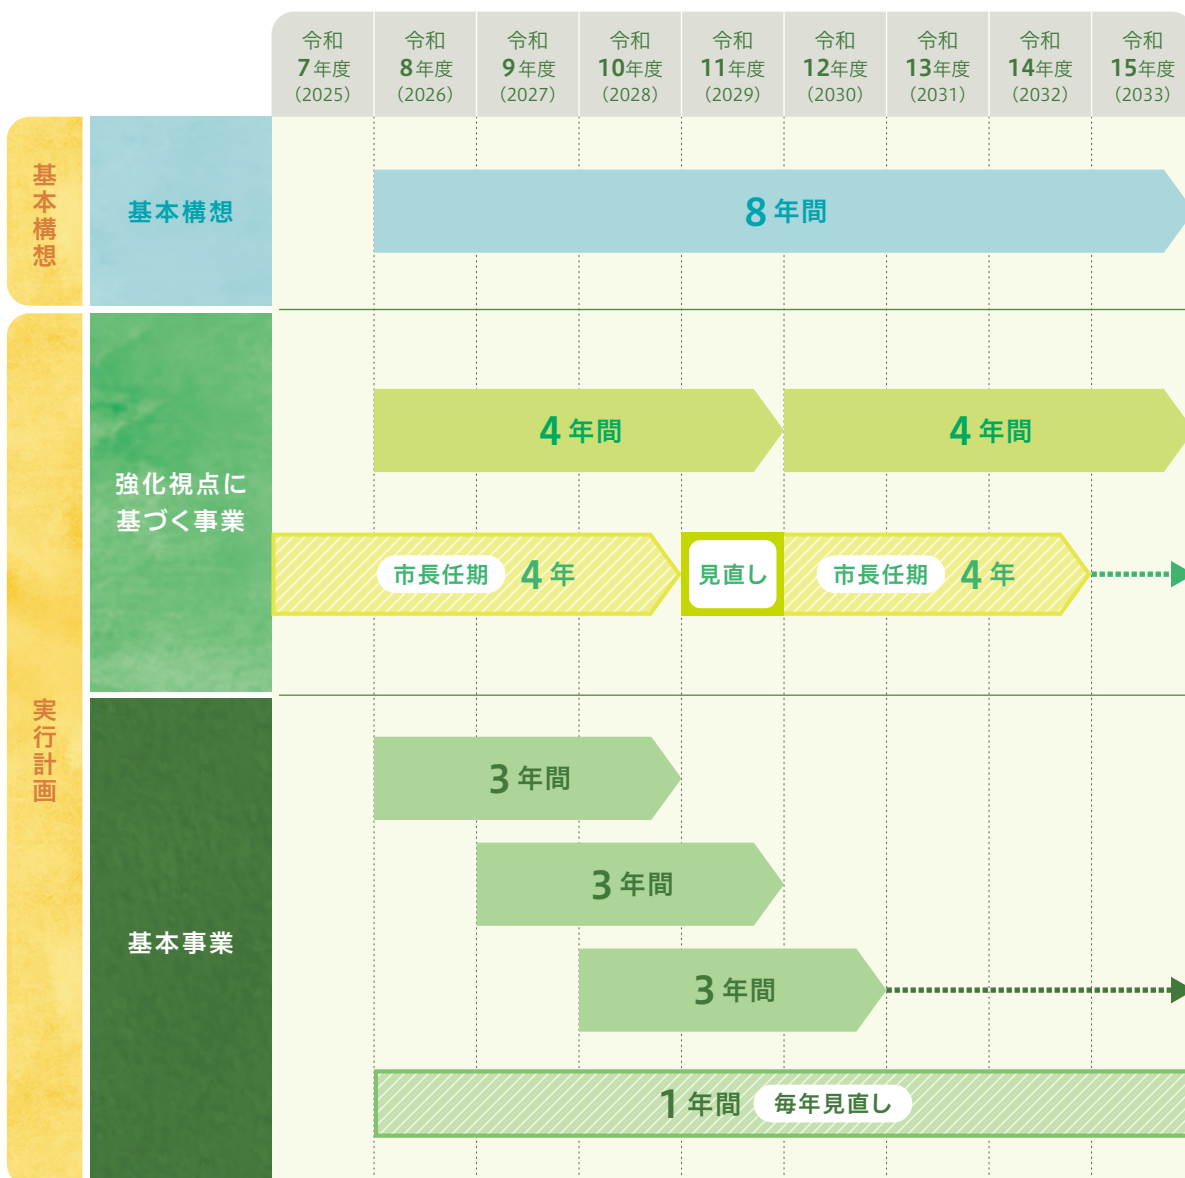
| | | 令和7年度(2025) | 令和8年度(2026) | 令和9年度(2027) | 令和10年度(2028) | 令和11年度(2029) | 令和12年度(2030) | 令和13年度(2031) | 令和14年度(2032) | 令和15年度(2033) |
|---|---|---|---|---|---|---|---|---|---|---|
| 基本構想 | 基本構想 | | 8年間 | | | | | | | |
| 実行計画 | 強化視点に基づく事業 | | 4年間 | | | | 4年間 | | | |
| | | 市長任期 4年 | | | | 見直し | 市長任期 4年 | | | |
| | 基本事業 | | 3年間 | | | | | | | |
| | | | | 3年間 | | | | | | |
| | | | | | 3年間 | | | | | |
| | | | 1年間 毎年見直し | | | | | | | |